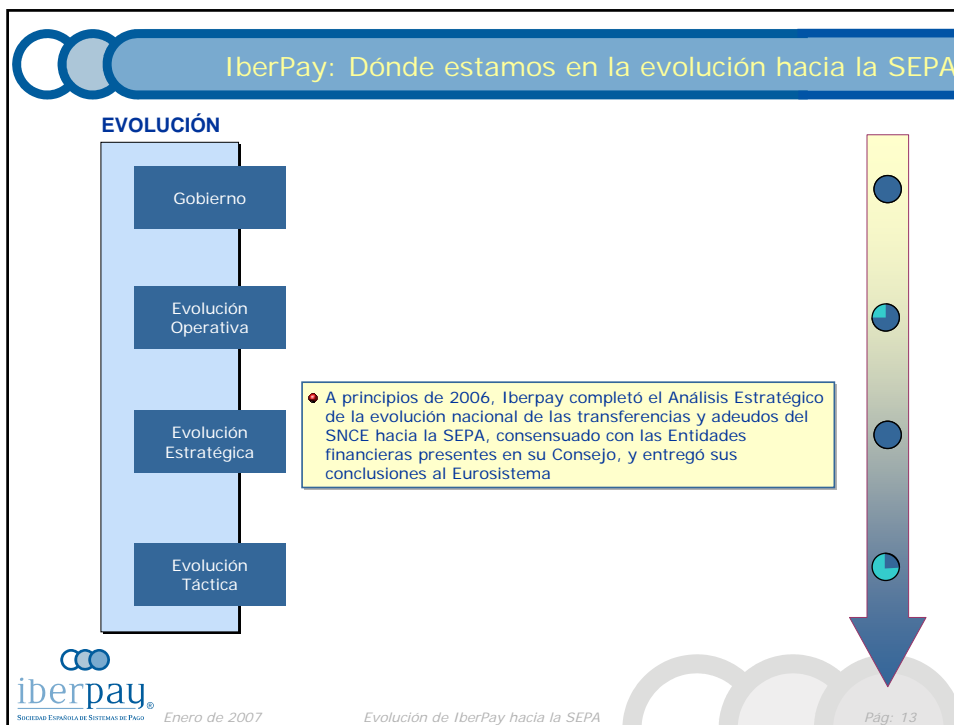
IberPay: Dónde estamos en la evolución hacia la SEPA

EVOLUCIÓN

Gobierno

Evolución Operativa

Evolución Estratégica

Evolución Táctica

A principios de 2006, Iberpay completó el Análisis Estratégico de la evolución nacional de las transferencias y adeudos del SNCE hacia la SEPA, consensuado con las Entidades financieras presentes en su Consejo, y entregó sus conclusiones al Eurosistema

iberpay®
Sociedad Española de Sistemas de Pago

Enero de 2007

Evolución de IberPay hacia la SEPA

Pág: 13